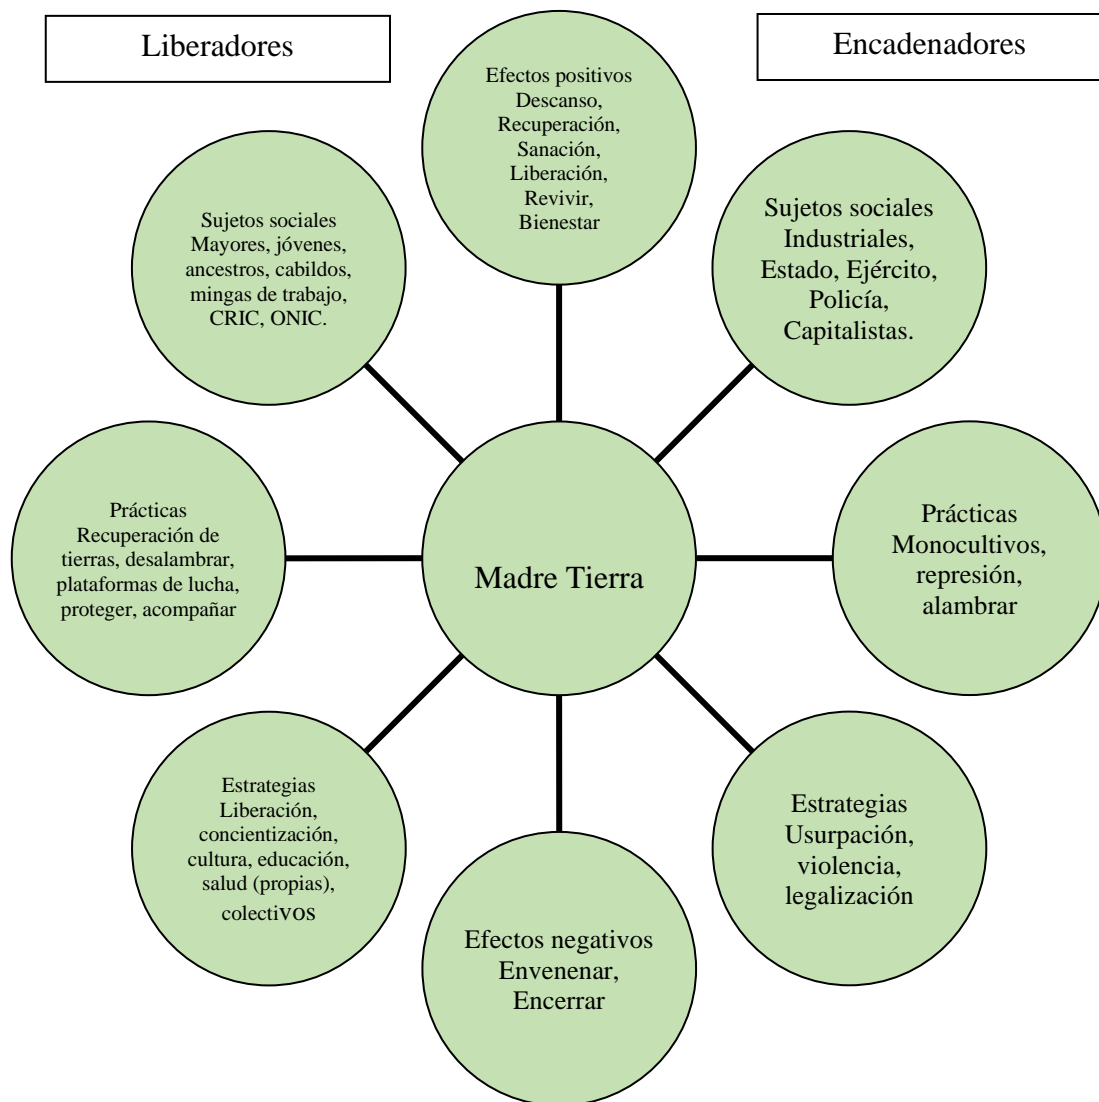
Liberadores

Encadenadores

Efectos positivos
Descanso,
Recuperación,
Sanación,
Liberación,
Revivir,
Bienestar

Sujetos sociales
Mayores, jóvenes,
ancestros, cabildos,
mingas de trabajo,
CRIC, ONIC.

Sujetos sociales
Industriales,
Estado, Ejército,
Policía,
Capitalistas.

Prácticas
Recuperación de
tierras, desalambrar,
plataformas de lucha,
proteger, acompañar

Madre Tierra

Prácticas
Monocultivos,
represión,
alambrar

Estrategias
Liberación,
concientización,
cultura, educación,
salud (propias),
colectivos

Estrategias
Usurpación,
violencia,
legalización

Efectos negativos
Envenenar,
Encerrar